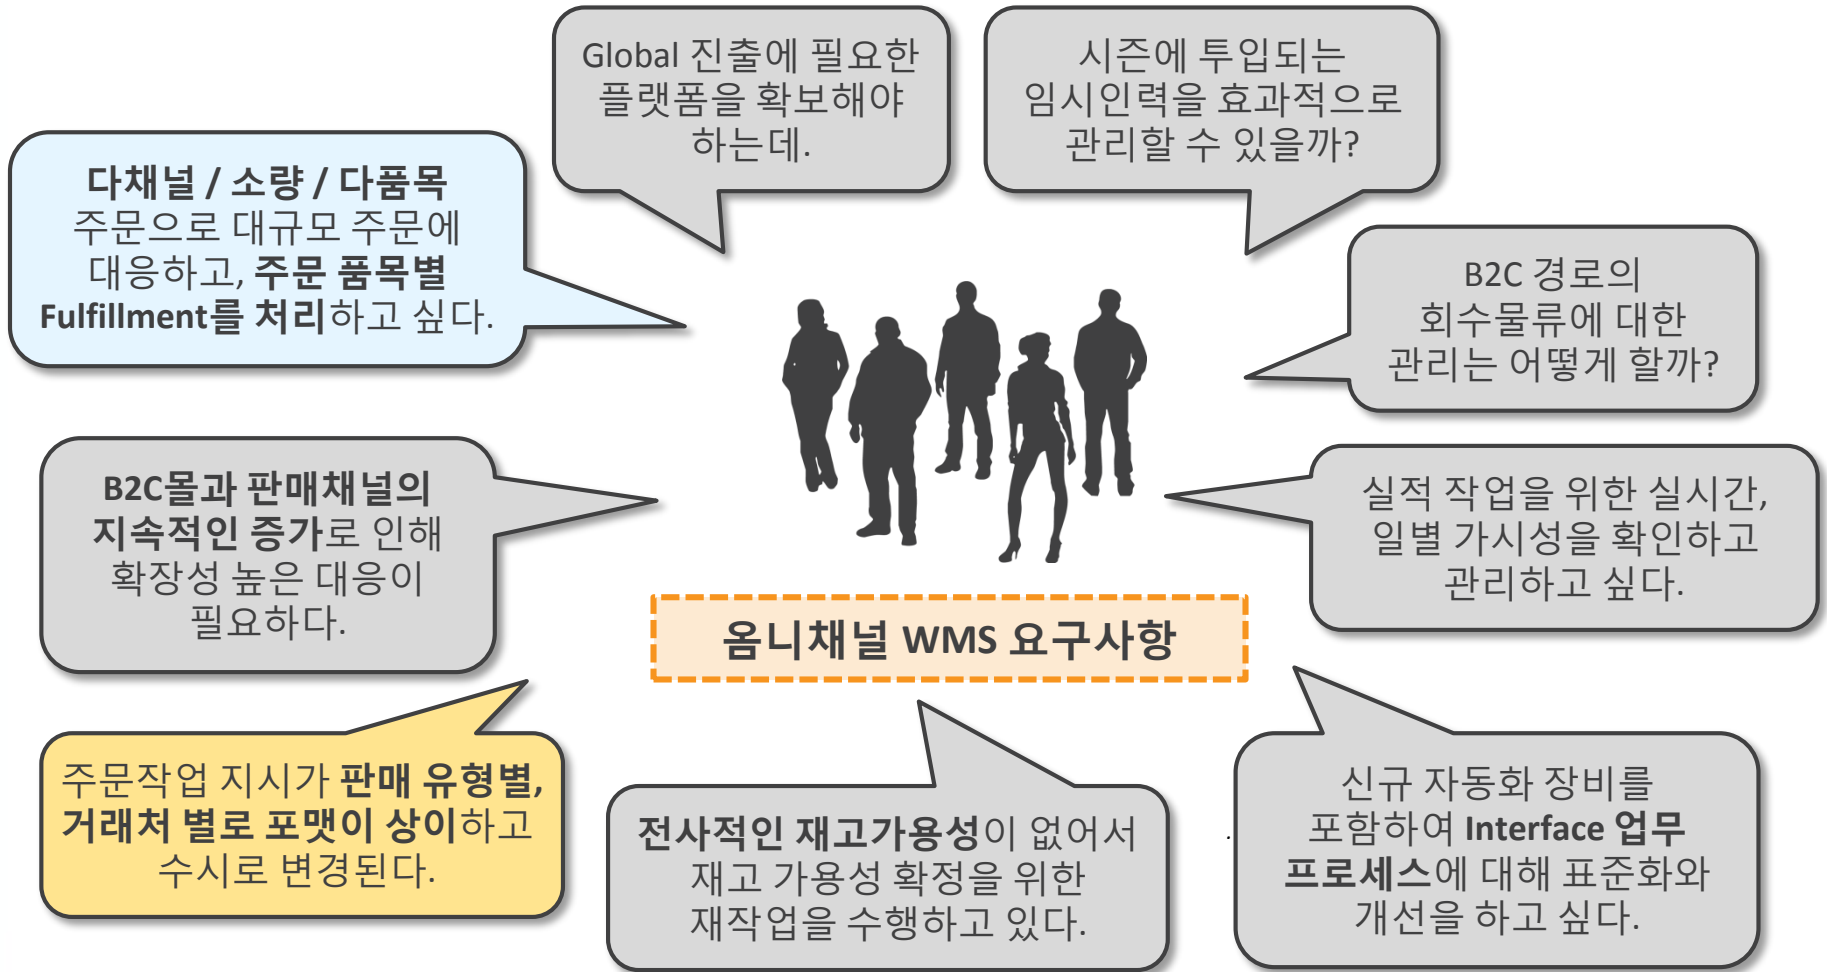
Global 진출에 필요한 플랫폼을 확보해야 하는데.

시즌에 투입되는 임시인력을 효과적으로 관리할 수 있을까?

다채널 / 소량 / 다품목 주문으로 대규모 주문에 대응하고, 주문 품목별 Fulfillment를 처리하고 싶다.

B2C 경로의 회수물류에 대한 관리는 어떻게 할까?

B2C몰과 판매채널의 지속적인 증가로 인해 확장성 높은 대응이 필요하다.

실적 작업을 위한 실시간, 일별 가시성을 확인하고 관리하고 싶다.

옴니채널 WMS 요구사항

주문작업 지시가 판매 유형별, 거래처 별로 포맷이 상이하고 수시로 변경된다.

전사적인 재고가용성이 없어서 재고 가용성 확정을 위한 재작업을 수행하고 있다.

신규 자동화 장비를 포함하여 Interface 업무 프로세스에 대해 표준화와 개선을 하고 싶다.